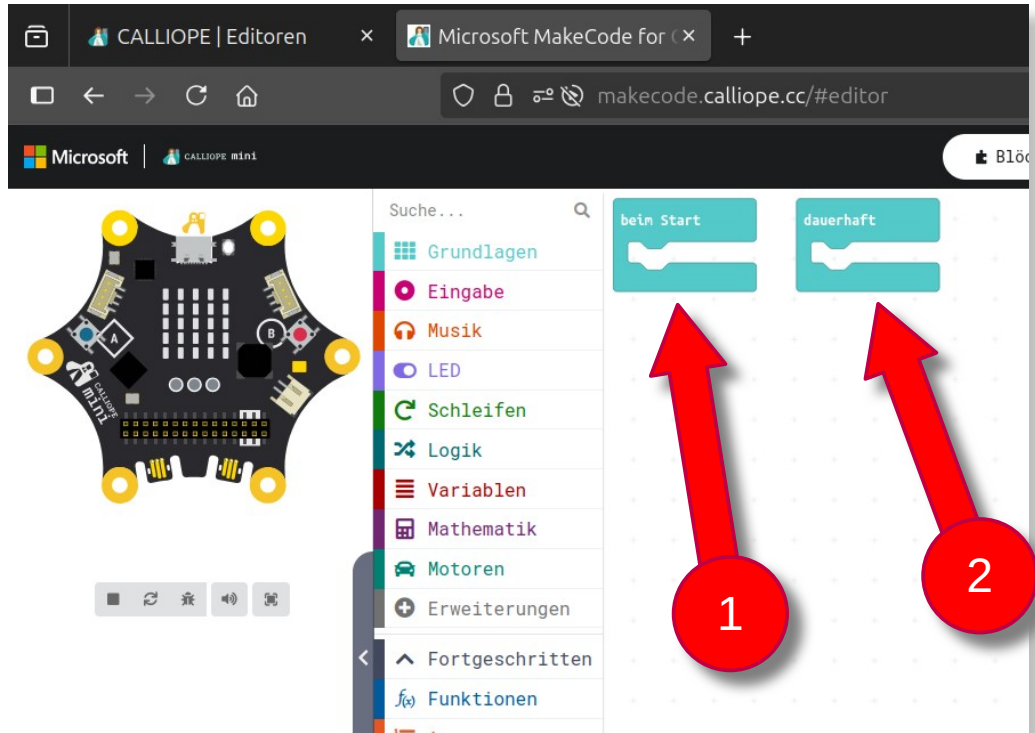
CALLIOPE | Editoren ×
Microsoft MakeCode for ( ×
+

makecode.calliope.cc/#editor

Microsoft | CALLIOPE mini
Blöc

A
B
CALLIOPE mini

Suche...
Grundlagen
Eingabe
Musik
LED
Schleifen
Logik
Variablen
Mathematik
Motoren
Erweiterungen
Fortgeschritten
Funktionen

beim Start
dauerhaft

1
2